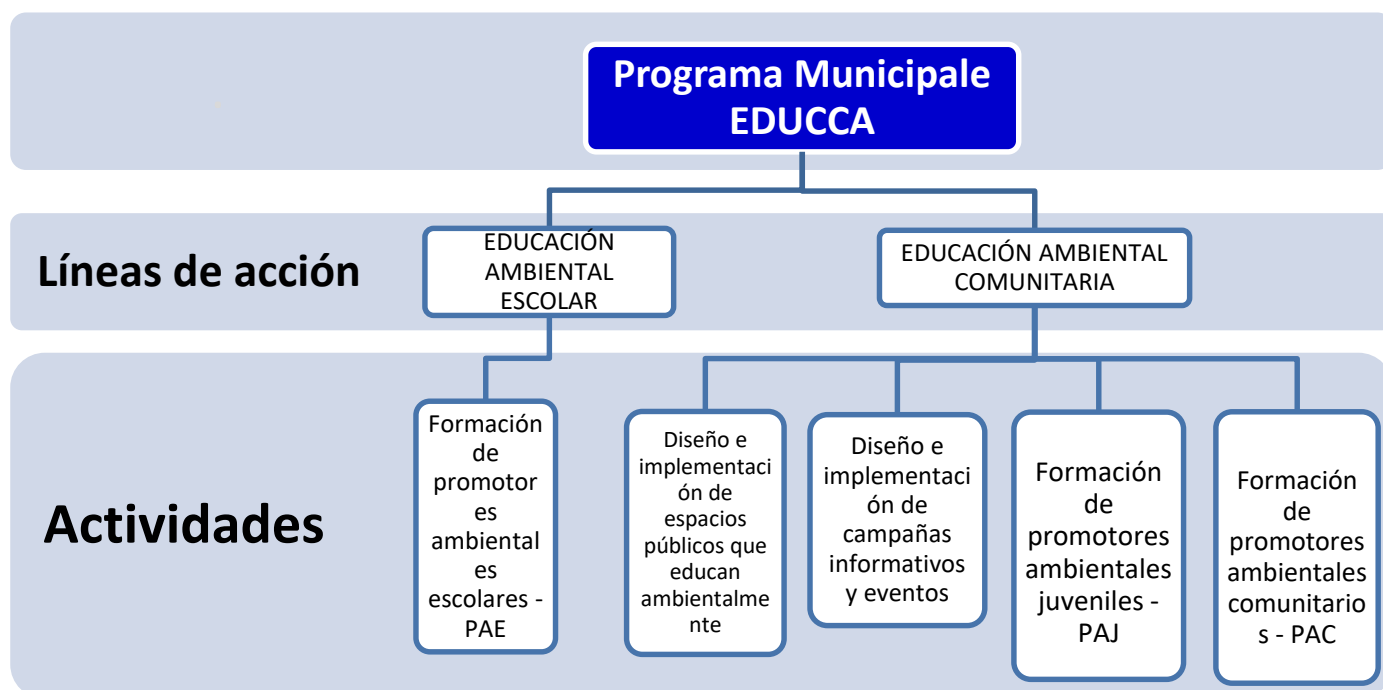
Programa Municipale EDUCCA

Líneas de acción

EDUCACIÓN AMBIENTAL ESCOLAR

EDUCACIÓN AMBIENTAL COMUNITARIA

Actividades

Formación de promotores ambientales escolares - PAE

Diseño e implementación de espacios públicos que educan ambientalmente

Diseño e implementación de campañas informativos y eventos

Formación de promotores ambientales juveniles - PAJ

Formación de promotores ambientales comunitarios - PAC